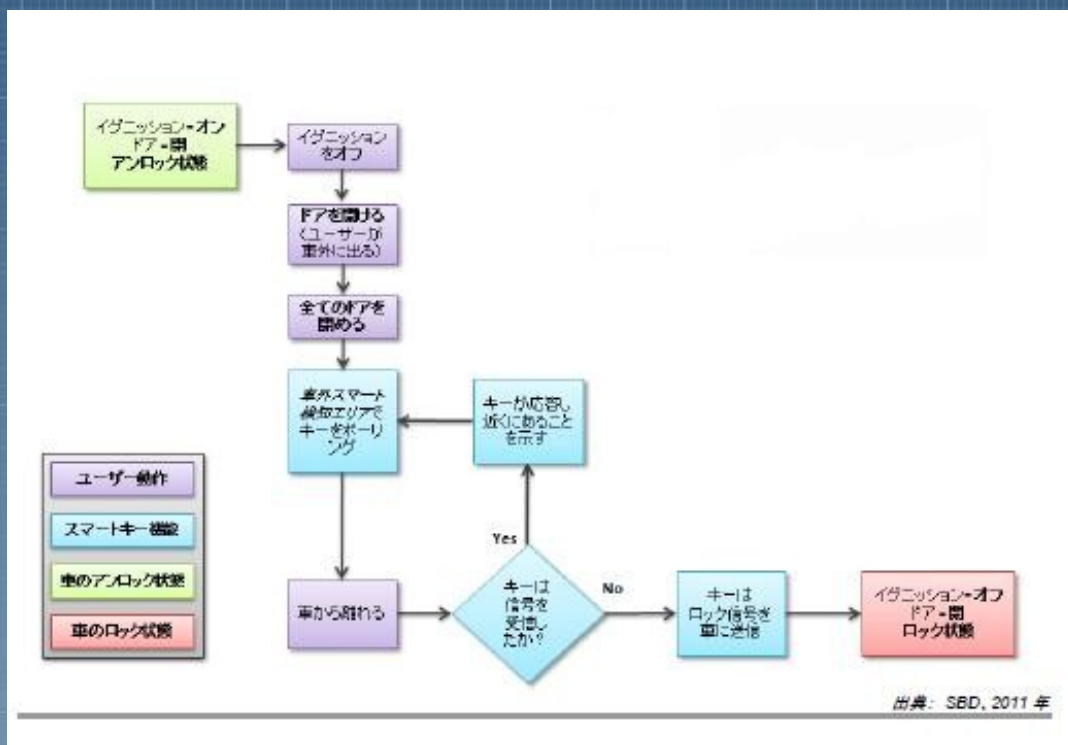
イグニッション-オン
ドア-開
アンロック状態

イグニッションをオフ

ドアを開ける
(ユーザーが車外に出る)

全てのドアを閉める

車外スマート検知エリアでキーをポーリング

キーが応答し近くにあることを示す

Yes

キーは信号を受信したか?

No

車から離れる

キーはロック信号を車に送信

イグニッション-オフ
ドア-閉
ロック状態

ユーザー操作

スマートキー機能

車のアンロック状態

車のロック状態

出典: SBD、2011 年